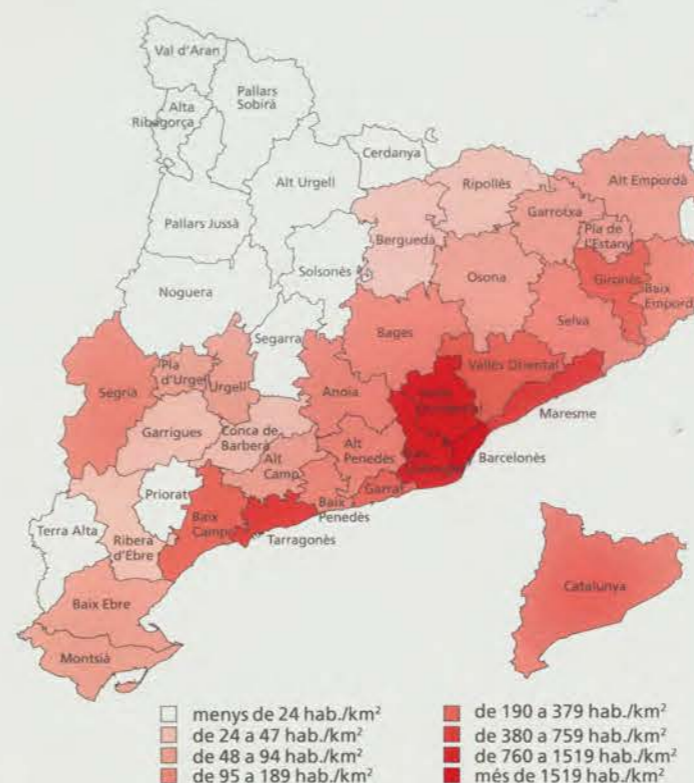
Val d'Aran
Pallars Sobirà
Alta Ribagorça
Cerdanya
Alt Urgell
Ripollès
Alt Empordà
Garrotxa
Pla de l'Estany
Pallars Jussà
Berguedà
Solsonès
Osona
Gironès
Baix Empordà
Noguera
Segarra
Bages
Selva
Vallès Oriental
Segrià
Pla d'Urgell
Urgell
Anoia
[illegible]
Maresme
Garrigues
Conca de Barberà
Alt Camp
Alt Penedès
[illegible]
Barcelonès
Priorat
Garraf
Baix Penedès
Terra Alta
Ribera d'Ebre
Baix Camp
Tarragonès
Baix Ebre
Catalunya
Montsià

menys de 24 hab./km$^2$
de 24 a 47 hab./km$^2$
de 48 a 94 hab./km$^2$
de 95 a 189 hab./km$^2$
de 190 a 379 hab./km$^2$
de 380 a 759 hab./km$^2$
de 760 a 1519 hab./km$^2$
més de 1519 hab./km$^2$